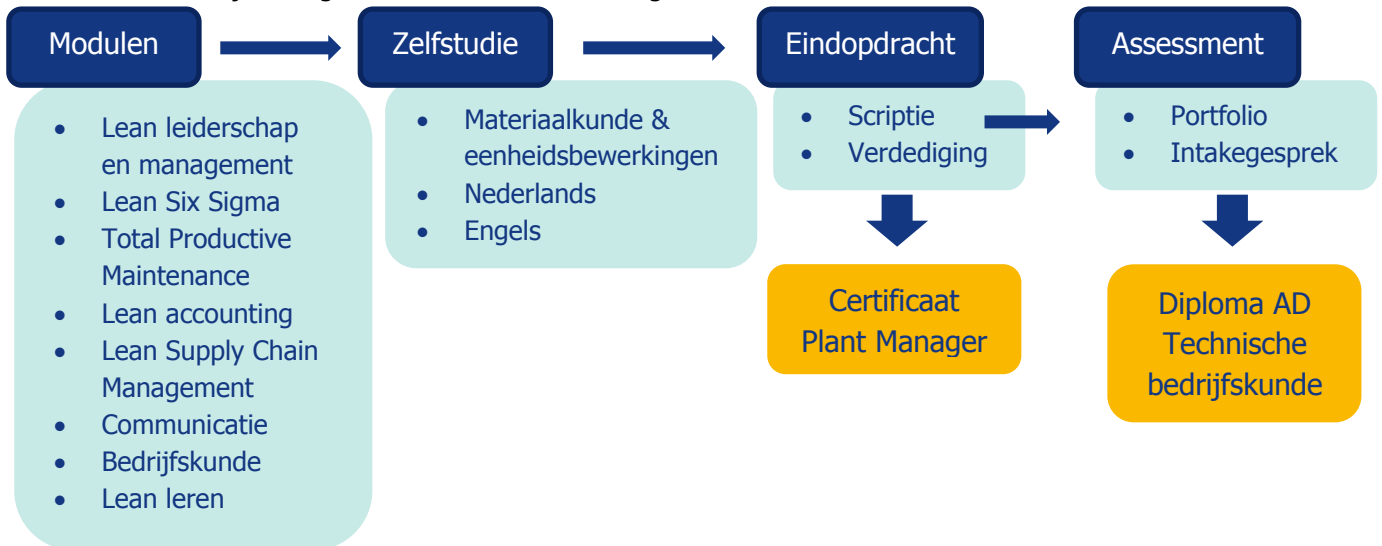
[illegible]

Modulen

- Lean leiderschap en management
- Lean Six Sigma
- Total Productive Maintenance
- Lean accounting
- Lean Supply Chain Management
- Communicatie
- Bedrijfskunde
- Lean leren

Zelfstudie

- Materiaalkunde & eenheidsbewerkingen
- Nederlands
- Engels

Eindopdracht

- Scriptie
- Verdediging

Certificaat Plant Manager

Assessment

- Portfolio
- Intakegesprek

Diploma AD Technische bedrijfskunde